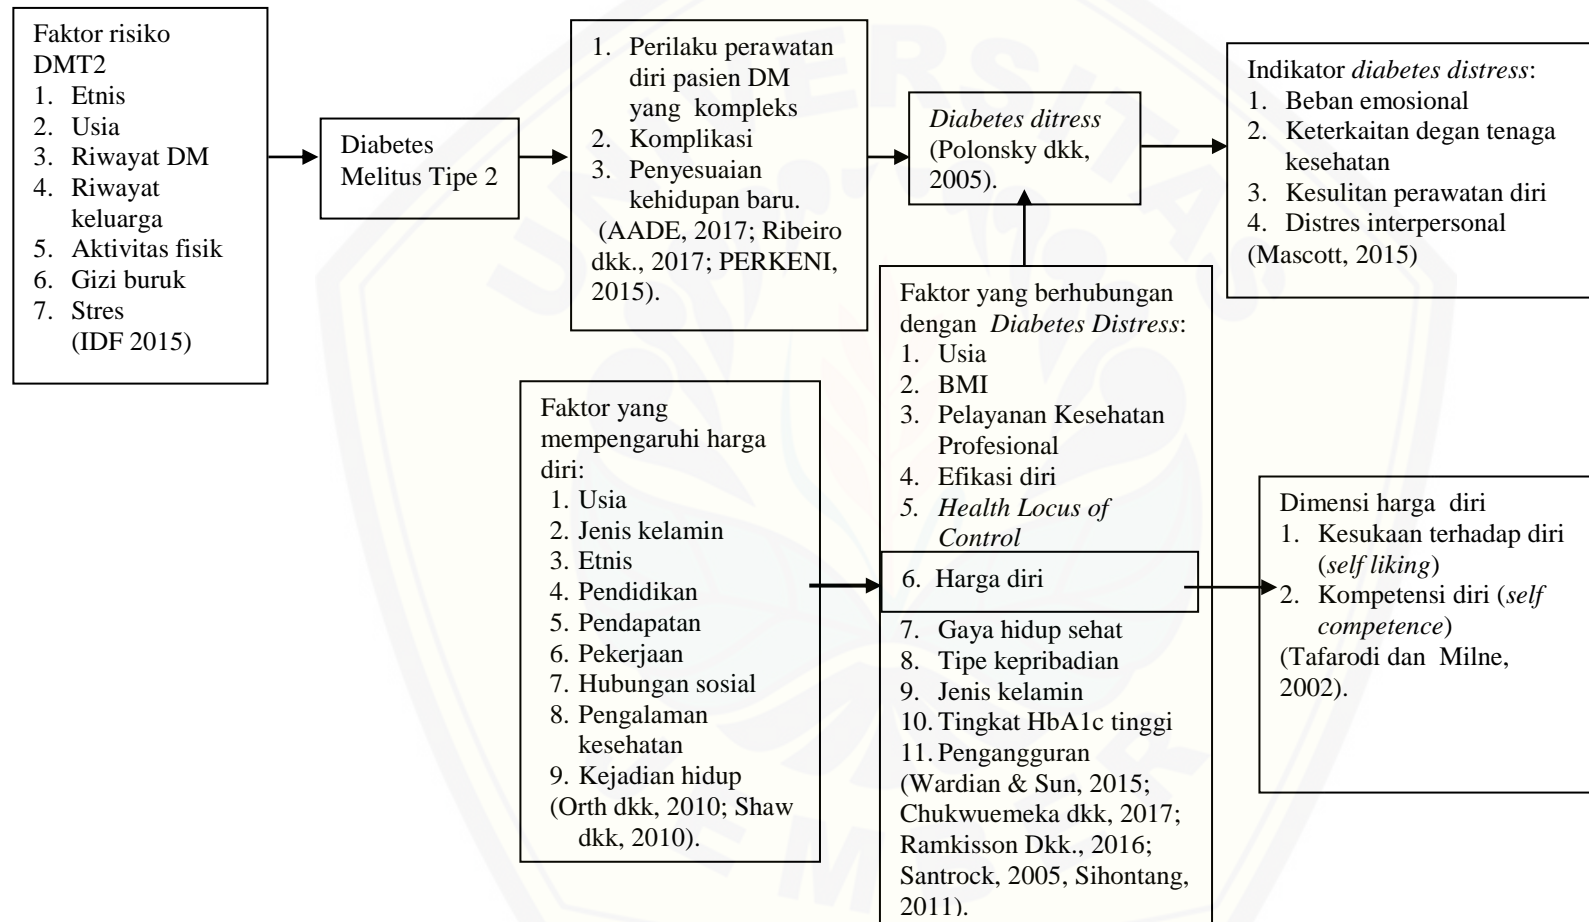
Faktor risiko DMT2
1. Etnis
2. Usia
3. Riwayat DM
4. Riwayat keluarga
5. Aktivitas fisik
6. Gizi buruk
7. Stres
(IDF 2015)

Diabetes Melitus Tipe 2

1. Perilaku perawatan diri pasien DM yang kompleks
2. Komplikasi
3. Penyesuaian kehidupan baru.
(AADE, 2017; Ribeiro dkk., 2017; PERKENI, 2015).

*Diabetes ditress* (Polonsky dkk, 2005).

Indikator *diabetes distress*:
1. Beban emosional
2. Keterkaitan degan tenaga kesehatan
3. Kesulitan perawatan diri
4. Distres interpersonal
(Mascott, 2015)

Faktor yang berhubungan dengan *Diabetes Distress*:
1. Usia
2. BMI
3. Pelayanan Kesehatan Profesional
4. Efikasi diri
*5. Health Locus of Control*
6. Harga diri
7. Gaya hidup sehat
8. Tipe kepribadian
9. Jenis kelamin
10. Tingkat HbA1c tinggi
11. Pengangguran
(Wardian & Sun, 2015; Chukwuemeka dkk, 2017; Ramkisson Dkk., 2016; Santrock, 2005, Sihontang, 2011).

Faktor yang mempengaruhi harga diri:
1. Usia
2. Jenis kelamin
3. Etnis
4. Pendidikan
5. Pendapatan
6. Pekerjaan
7. Hubungan sosial
8. Pengalaman kesehatan
9. Kejadian hidup
(Orth dkk, 2010; Shaw dkk, 2010).

Dimensi harga diri
1. Kesukaan terhadap diri (*self liking*)
2. Kompetensi diri (*self competence*)
(Tafarodi dan Milne, 2002).